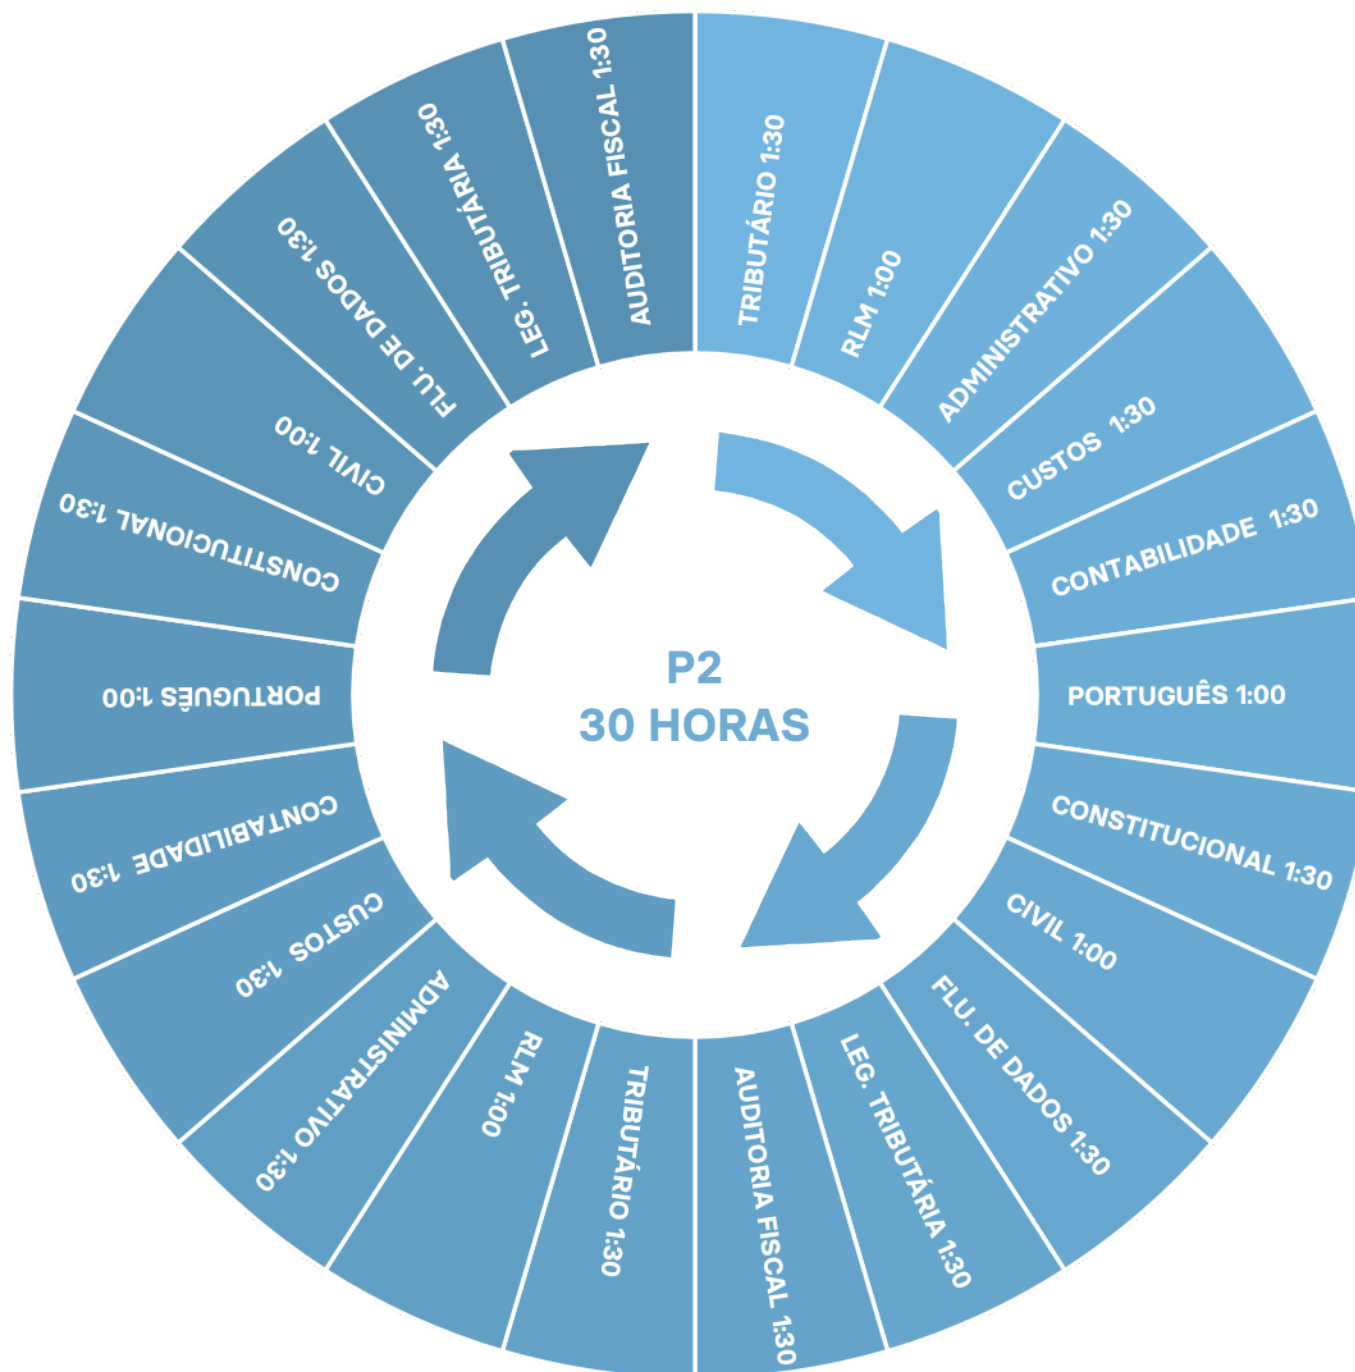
P2
30 HORAS

TRIBUTÁRIO 1:30

RLM 1:00

ADMINISTRATIVO 1:30

CUSTOS 1:30

CONTABILIDADE 1:30

PORTUGUÊS 1:00

CONSTITUCIONAL 1:30

CIVIL 1:00

FLU. DE DADOS 1:30

LEG. TRIBUTÁRIA 1:30

AUDITORIA FISCAL 1:30

TRIBUTÁRIO 1:30

RLM 1:00

ADMINISTRATIVO 1:30

CUSTOS 1:30

CONTABILIDADE 1:30

PORTUGUÊS 1:00

CONSTITUCIONAL 1:30

CIVIL 1:00

FLU. DE DADOS 1:30

LEG. TRIBUTÁRIA 1:30

AUDITORIA FISCAL 1:30